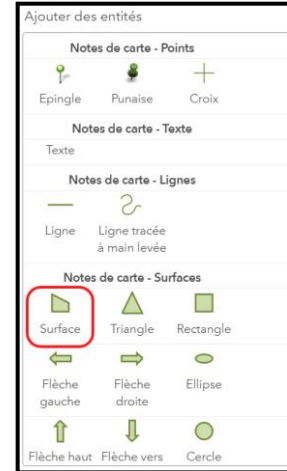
Ajouter des entités

Notes de carte - Points

Epingle Punaise Croix

Notes de carte - Texte

Texte

Notes de carte - Lignes

Ligne Ligne tracée à main levée

Notes de carte - Surfaces

Surface Triangle Rectangle

Flèche gauche Flèche droite Ellipse

Flèche haut Flèche vers Cercle